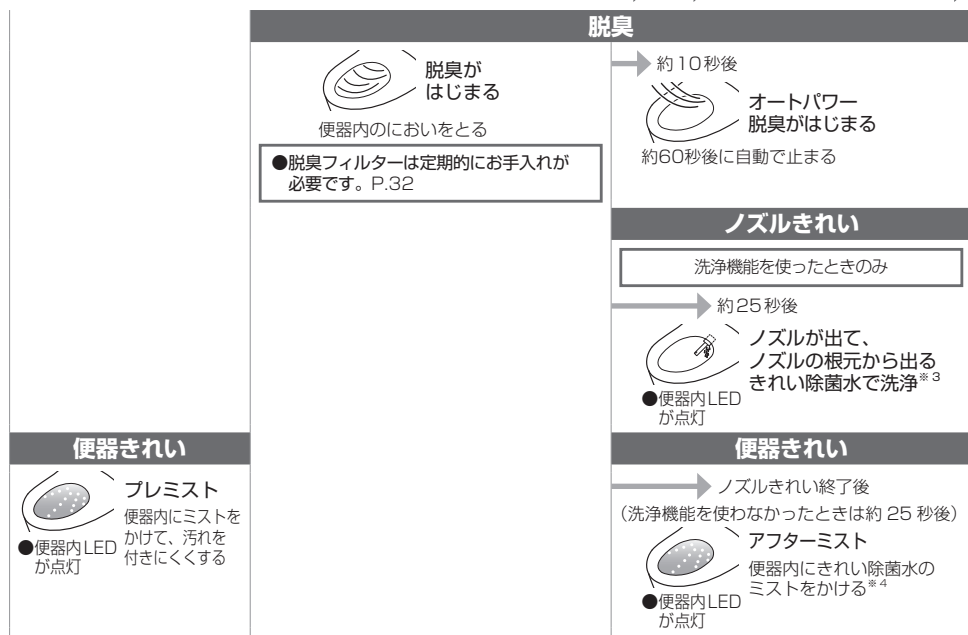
脱臭

脱臭が
はじまる

便器内のにおいをとる

●脱臭フィルターは定期的にお手入れが必要です。P.32

約10秒後

オートパワー
脱臭がはじまる

約60秒後に自動で止まる

ノズルきれい

洗浄機能を使ったときのみ

約25秒後

ノズルが出て、
ノズルの根元から出る
きれい除菌水で洗浄※3

●便器内LED
が点灯

便器きれい

プレミスト

便器内にミストをかけて、汚れを付きにくくする

●便器内LED
が点灯

便器きれい

ノズルきれい終了後

（洗浄機能を使わなかったときは約 25 秒後）

アフターミスト

便器内にきれい除菌水のミストをかける※4

●便器内LED
が点灯